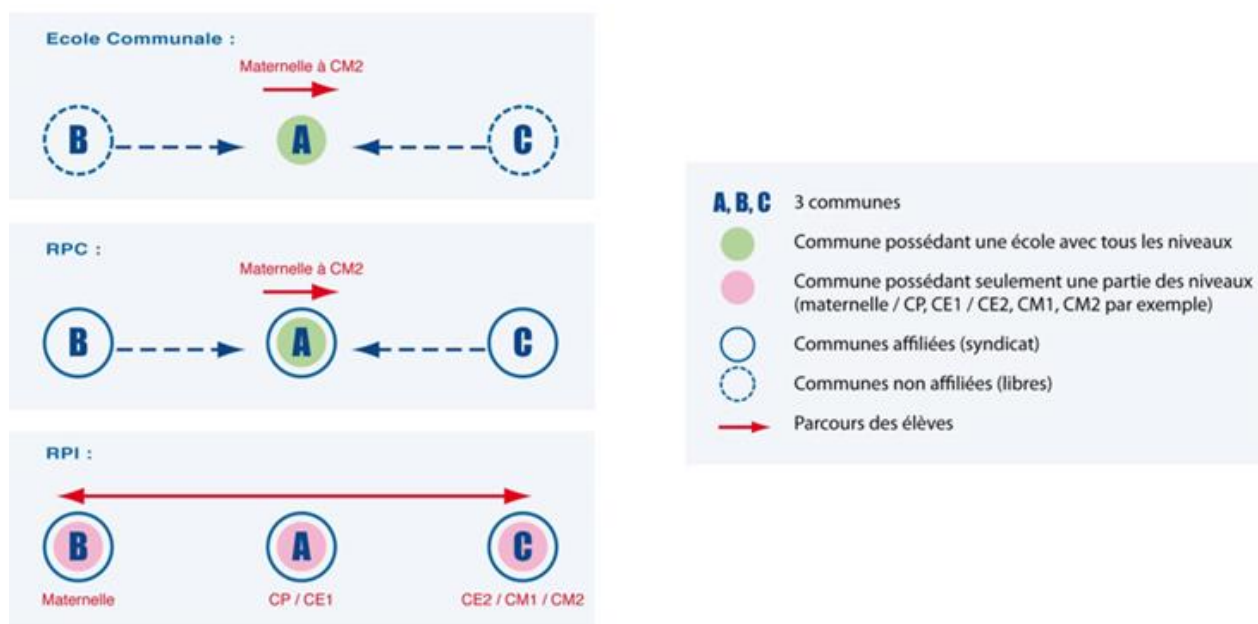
Ecole Communale :

Maternelle à CM2

B

A

C

RPC :

Maternelle à CM2

B

A

C

RPI :

B

A

C

Maternelle

CP / CE1

CE2 / CM1 / CM2

A, B, C 3 communes

Commune possédant une école avec tous les niveaux

Commune possédant seulement une partie des niveaux (maternelle / CP, CE1 / CE2, CM1, CM2 par exemple)

Communes affiliées (syndicat)

Communes non affiliées (libres)

Parcours des élèves